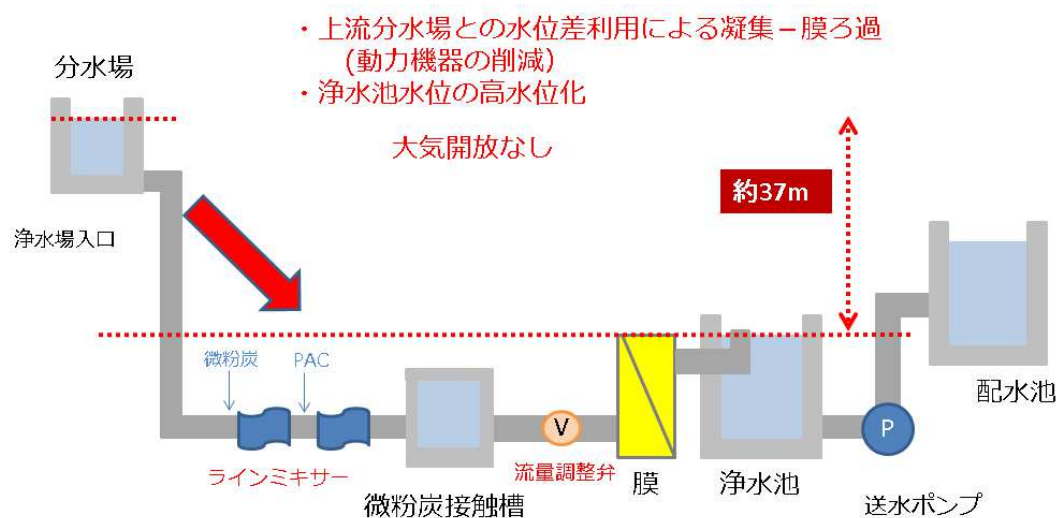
・上流分水場との水位差利用による凝集－膜ろ過
(動力機器の削減)
・浄水池水位の高水位化

大気開放なし

分水場

約37m

浄水場入口

微粉炭

PAC

V

P

配水池

ラインミキサー

流量調整弁

膜

浄水池

微粉炭接触槽

送水ポンプ